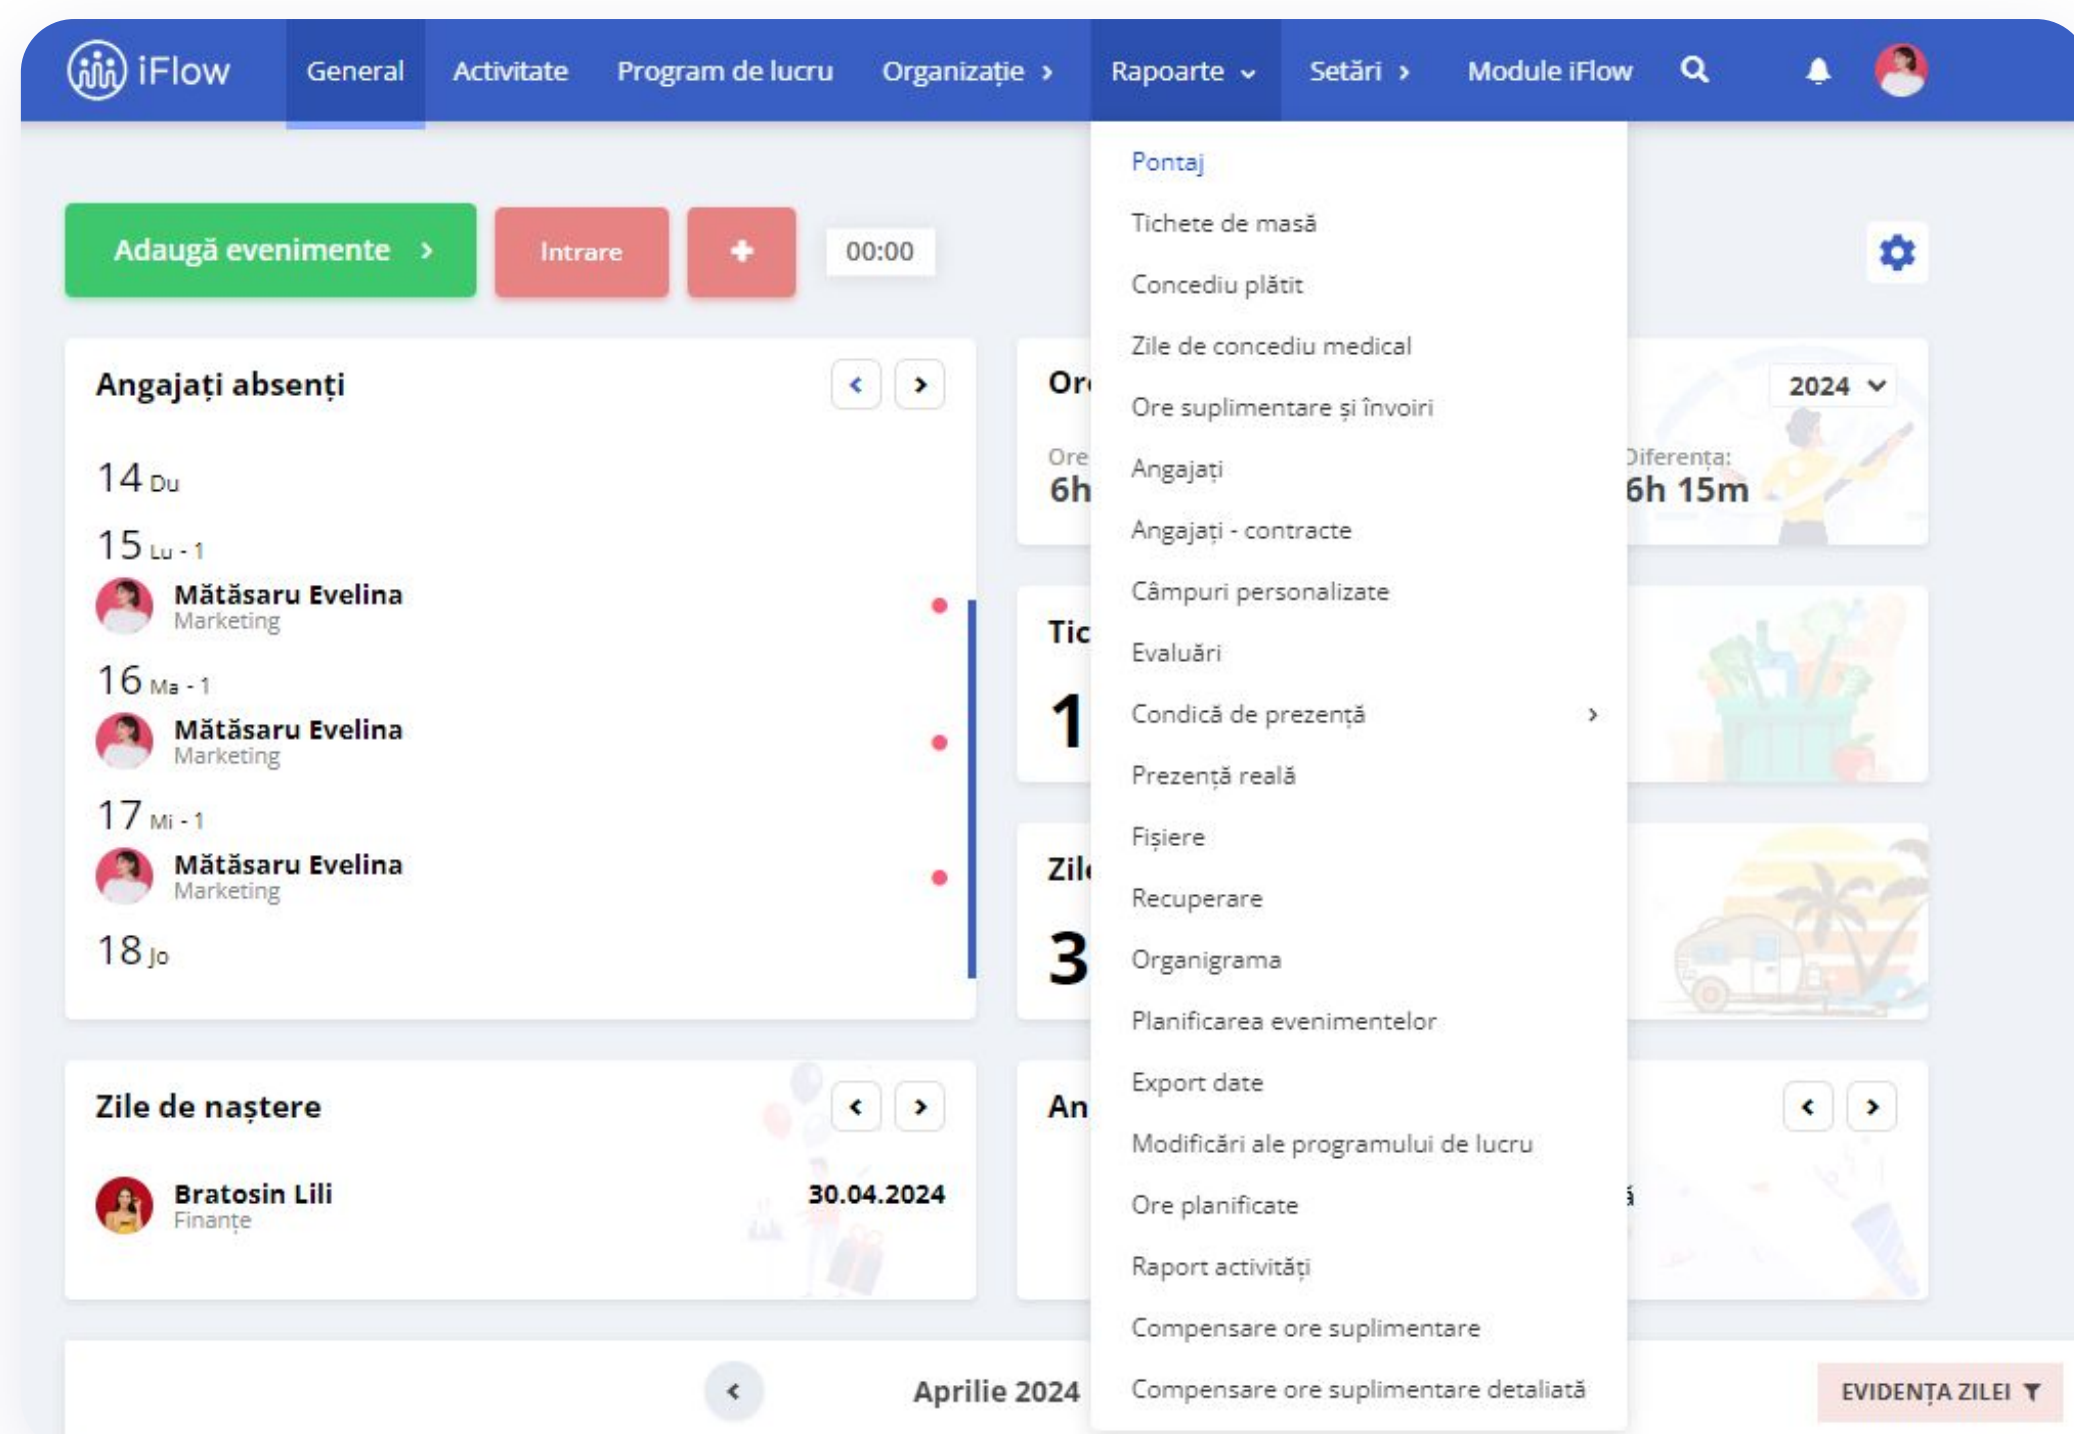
iFlow General Activitate Program de lucru Organizație › Rapoarte ⌄ Setări › Module iFlow

Adaugă evenimente › Intrare + 00:00

Angajați absenți

14 Du

15 Lu - 1

Mătăsaru Evelina
Marketing

16 Ma - 1

Mătăsaru Evelina
Marketing

17 Mi - 1

Mătăsaru Evelina
Marketing

18 Jo

Or
Ore
6h

Tic
1

Zil
3

An

2024

Diferența:
6h 15m

Pontaj
Tichete de masă
Concediu plătit
Zile de concediu medical
Ore suplimentare și învoiri
Angajați
Angajați - contracte
Câmpuri personalizate
Evaluări
Condică de prezență ›
Prezență reală
Fișiere
Recuperare
Organigrama
Planificarea evenimentelor
Export date
Modificări ale programului de lucru
Ore planificate
Raport activități
Compensare ore suplimentare
Compensare ore suplimentare detaliată

Zile de naștere

Bratosin Lili
Finanțe
30.04.2024

Aprilie 2024

EVIDENȚA ZILEI